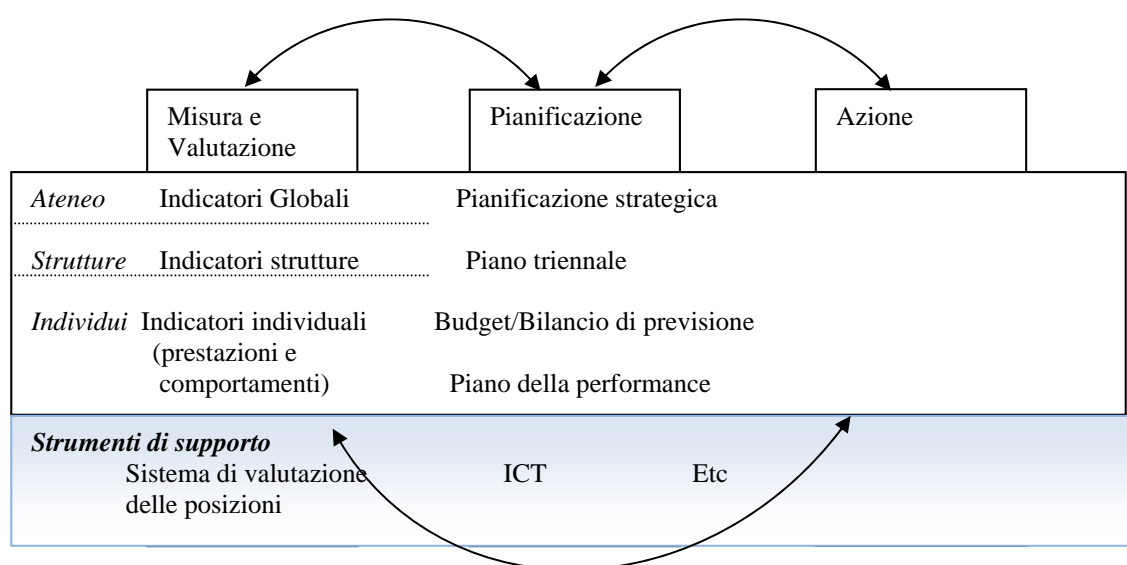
Misura e Valutazione

Pianificazione

Azione

*Ateneo* Indicatori Globali Pianificazione strategica

*Strutture* Indicatori strutture Piano triennale

*Individui* Indicatori individuali (prestazioni e comportamenti) Budget/Bilancio di previsione

Piano della performance

***Strumenti di supporto***

Sistema di valutazione delle posizioni

ICT

Etc